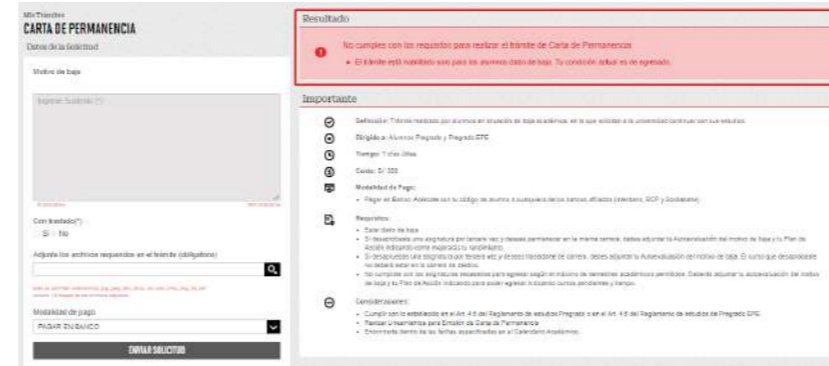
Mis Trámites
CARTA DE PERMANENCIA
Datos de la Solicitud

Motivo de baja

Ingresar Sustento (*)

Con traslado(*):
Si No

Adjunta los archivos requeridos en el trámite (obligatorio)

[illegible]

Modalidad de pago
PAGAR EN BANCO

ENVIAR SOLICITUD

Resultado

No cumples con los requisitos para realizar el trámite de Carta de Permanencia
• El trámite está habilitado solo para los alumnos dado de baja. Tu condición actual es de egresado.

Importante

Definición: Trámite realizado por alumnos en situación de baja académica, en la que solicitan a la universidad continuar con sus estudios.

Dirigido a: Alumnos Pregrado y Pregrado EPE

Tiempo: 7 días útiles

Costo: S/. 300

Modalidad de Pago:
• Pagar en Banco: Acércate con tu código de alumno a cualquiera de los bancos afiliados (Interbank, BCP y Scotiabank)

Requisitos:
• Estar dado de baja.
• Si desaprobaste una asignatura por tercera vez y deseas permanecer en la misma carrera, debes adjuntar tu Autoevaluación del motivo de baja y tu Plan de Acción indicando cómo mejorarás tu rendimiento.
• Si desaprobaste una asignatura por tercera vez y deseas trasladarte de carrera, debes adjuntar tu Autoevaluación del motivo de baja. El curso que desaprobaste no deberá estar en la carrera de destino.
• No cumpliste con las asignaturas necesarias para egresar según el máximo de semestres académicos permitidos. Deberás adjuntar tu autoevaluación del motivo de baja y tu Plan de Acción indicando para poder egresar indicando cursos pendientes y tiempo.

Consideraciones:
• Cumplir con lo establecido en el Art. 4.6 del Reglamento de estudios Pregrado o en el Art. 4.6 del Reglamento de estudios de Pregrado EPE.
• Revisar Lineamientos para Emisión de Carta de Permanencia
• Encontrarte dentro de las fechas especificadas en el Calendario Académico.